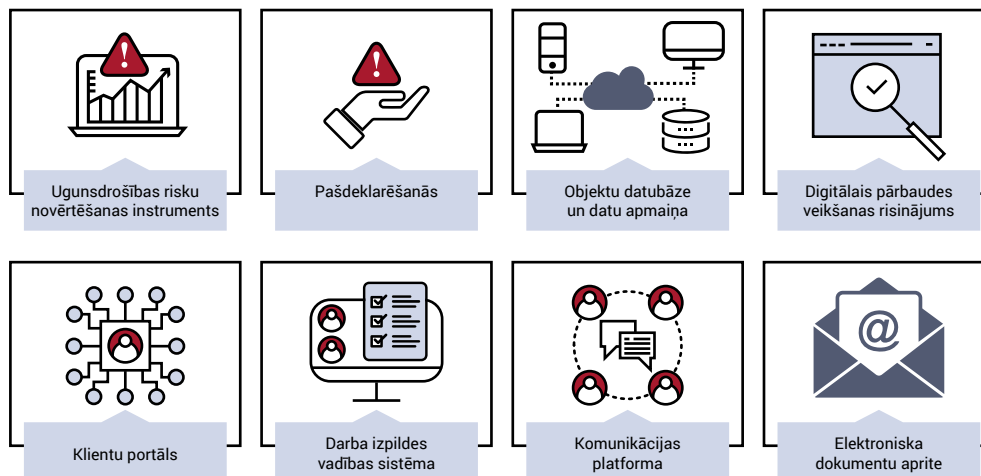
Ugunsdrošības risku novērtēšanas instruments

Pašdeklarēšanās

Objektu datubāze un datu apmaiņa

Digitālais pārbaudes veikšanas risinājums

Klientu portāls

Darba izpildes vadības sistēma

Komunikācijas platforma

@

Elektroniska dokumentu aprite